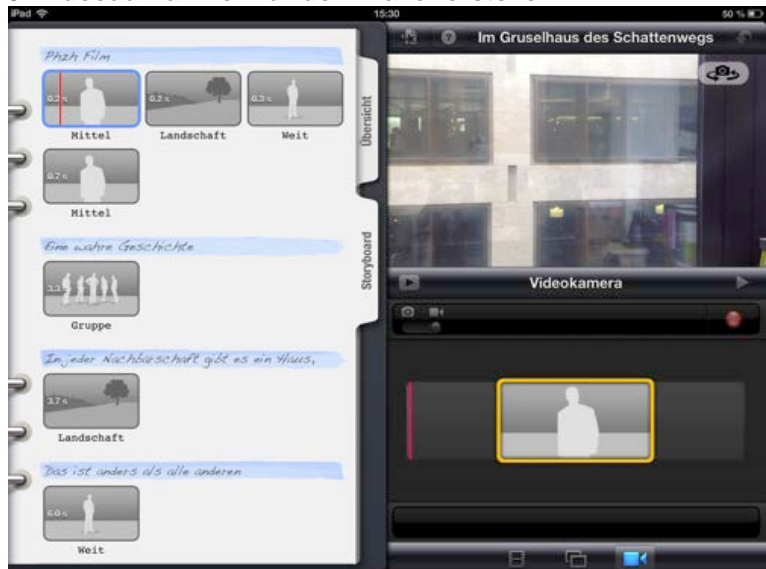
iPad
15:30
50 %

Phzh Film

0.2 s
Mittel
0.2 s
Landschaft
0.3 s
Weit

0.7 s
Mittel

Übersicht

Storyboard

Eine wahre Geschichte

3.3
Gruppe

In jeder Nachbarschaft gibt es ein Haus,

3.7 s
Landschaft

Das ist anders als alle anderen

6.0 s
Weit

Im Gruselhaus des Schattenwegs

Videokamera